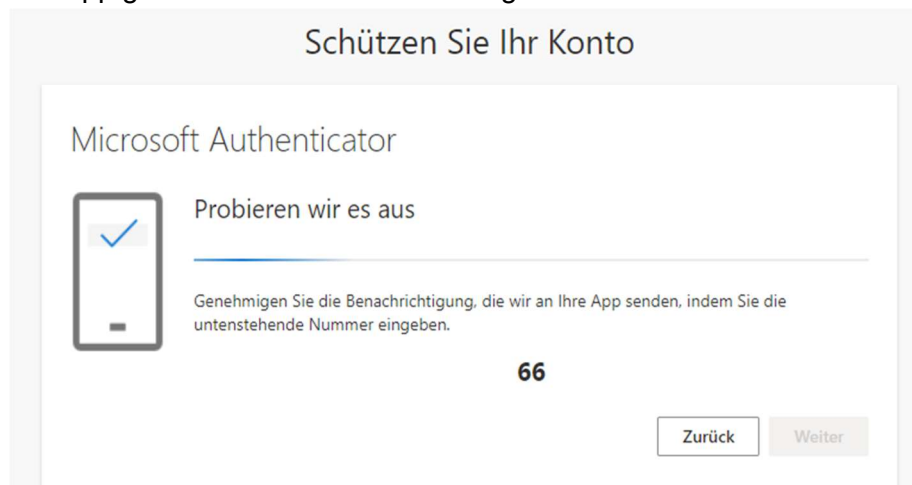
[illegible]

Schützen Sie Ihr Konto

Microsoft Authenticator

Probieren wir es aus

Genehmigen Sie die Benachrichtigung, die wir an Ihre App senden, indem Sie die untenstehende Nummer eingeben.

66

Zurück

Weiter